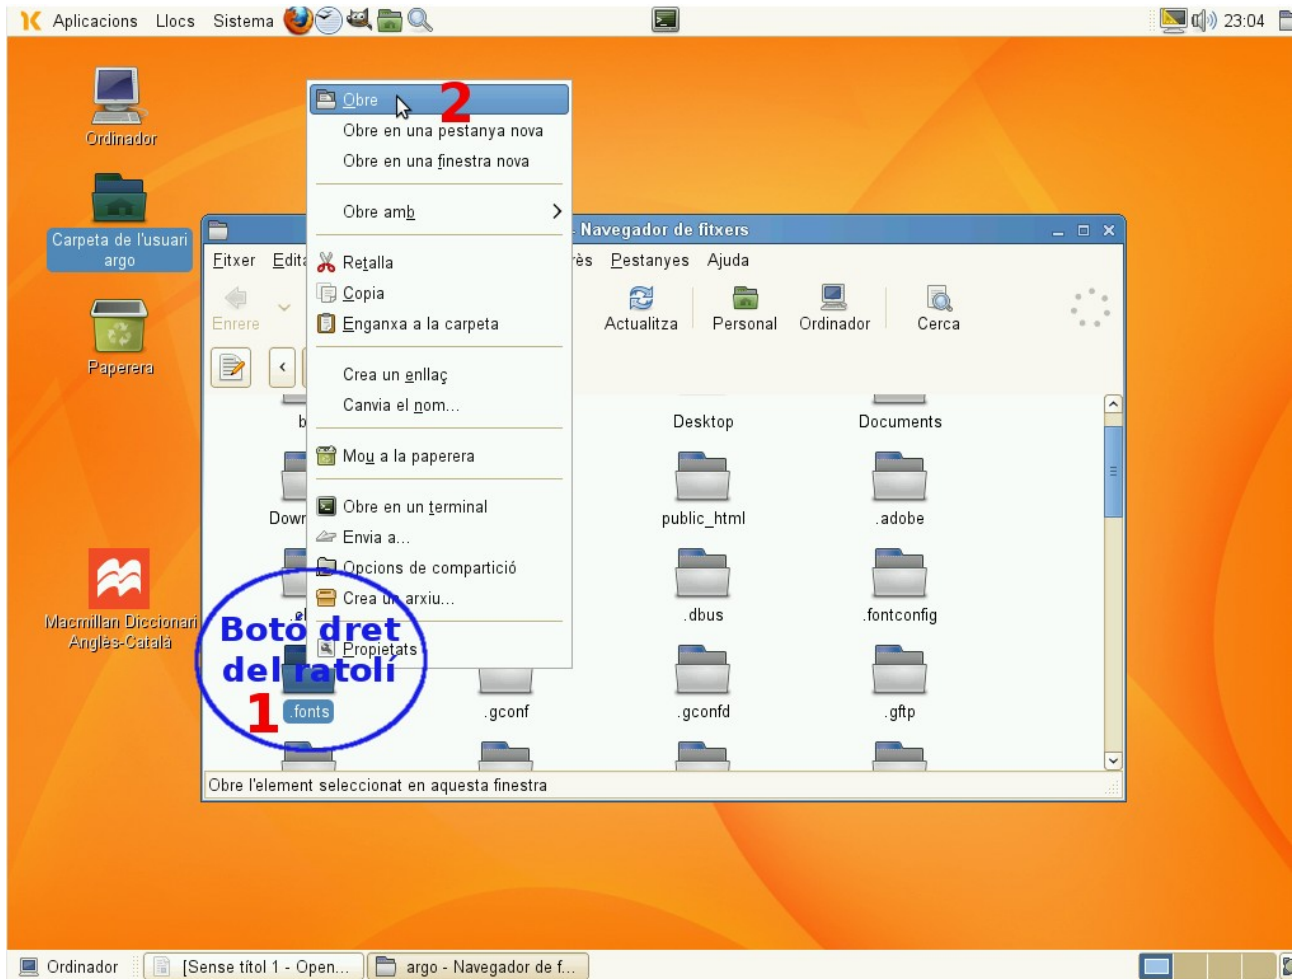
Aplicacions Llocs Sistema

23:04

Ordinador

Carpeta de l'usuari argo

Paperera

Macmillan Diccionari Anglès-Català

Obre
2
Obre en una pestanya nova
Obre en una finestra nova
Obre amb
Retalla
Copia
Enganxa a la carpeta
Crea un enllaç
Canvia el nom...
Mou a la paperera
Obre en un terminal
Envia a...
Opcions de compartició
Crea un arxiu...
Propietats

Navegador de fitxers

Fitxer Edita ... rès Pestanyes Ajuda

Enrere Actualitza Personal Ordinador Cerca

Desktop
Documents
Down
public_html
.adobe
.dbus
.fontconfig
.fonts
.gconf
.gconfd
.gftp

Botó dret del ratolí
1

Obre l'element seleccionat en aquesta finestra

Ordinador [Sense títol 1 - Open... argo - Navegador de f...